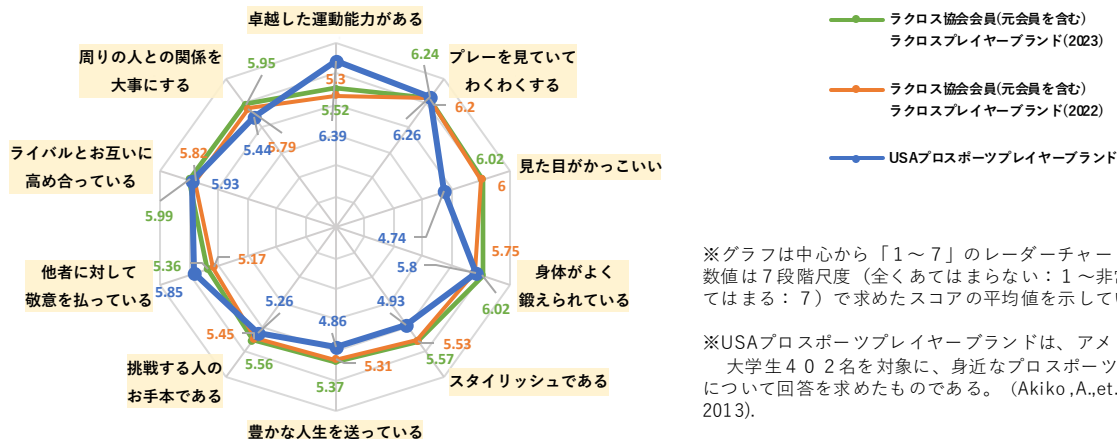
卓越した運動能力がある

周りの人との関係を
大事にする

プレーを見ていて
わくわくする

見た目がかっこいい

ライバルとお互いに
高め合っている

他者に対して
敬意を払っている

身体がよく
鍛えられている

挑戦する人の
お手本である

スタイリッシュである

豊かな人生を送っている

5.95
5.3
5.52
6.39
6.24
6.2
6.26
5.79
5.44
5.82
5.93
5.99
6.02
6
4.74
5.75
5.8
6.02
5.36
5.17
5.85
5.26
5.45
5.56
4.86
5.37
5.31
4.93
5.53
5.57

ラクロス協会会員(元会員を含む)
ラクロスプレイヤーブランド(2023)

ラクロス協会会員(元会員を含む)
ラクロスプレイヤーブランド(2022)

USAプロスポーツプレイヤーブランド

※グラフは中心から「1～7」のレーダーチャー
数値は7段階尺度（全くあてはまらない：1～非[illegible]
てはまる：7）で求めたスコアの平均値を示してい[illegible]

※USAプロスポーツプレイヤーブランドは、アメ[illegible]
大学生402名を対象に、身近なプロスポーツ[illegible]
について回答を求めたものである。（Akiko,A.,et.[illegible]
2013).